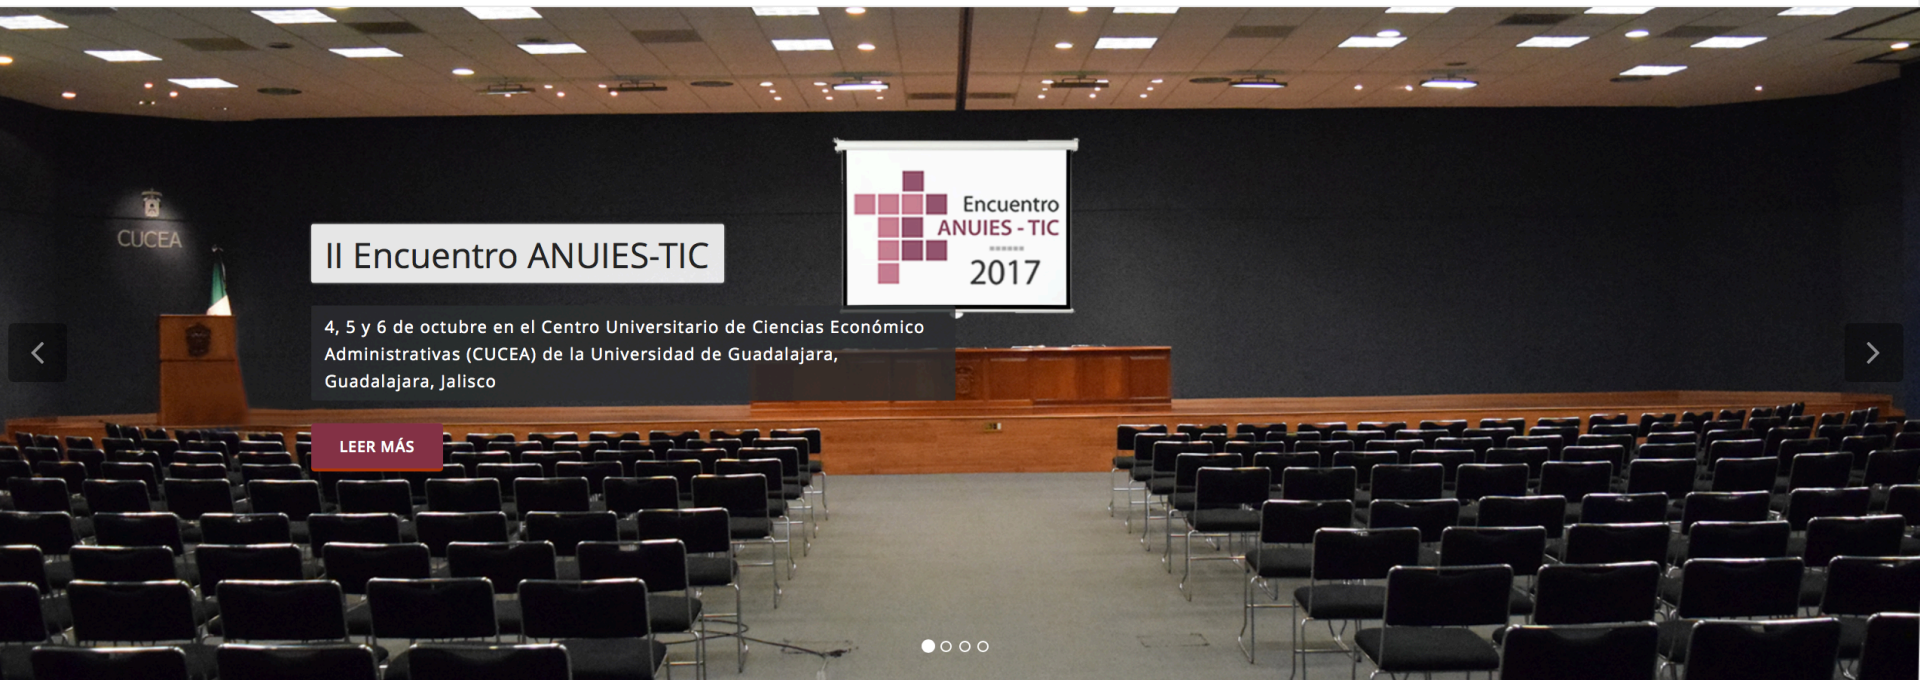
CUCEA

II Encuentro ANUIES-TIC

Encuentro
ANUIES - TIC
2017

4, 5 y 6 de octubre en el Centro Universitario de Ciencias Económico Administrativas (CUCEA) de la Universidad de Guadalajara, Guadalajara, Jalisco

LEER MÁS